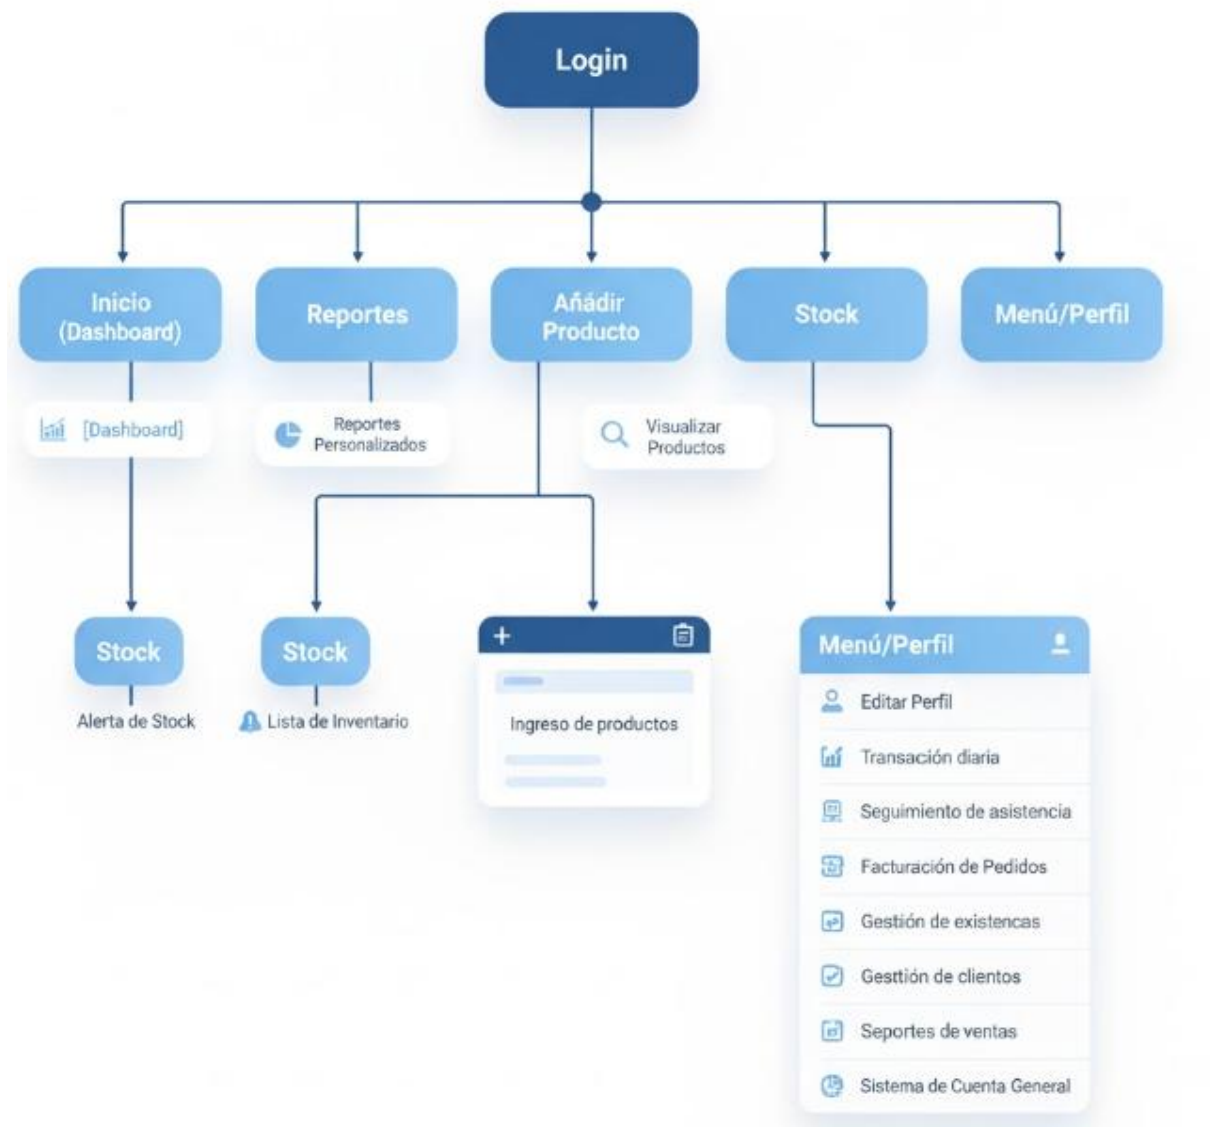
Login

Inicio (Dashboard)

Reportes

Añádir Producto

Stock

Menú/Perfil

[Dashboard]

Reportes Personalizados

Visualizar Productos

Stock

Alerta de Stock

Stock

Lista de Inventario

+

Ingreso de productos

Menú/Perfil

Editar Perfil

Transación diaria

Seguimiento de asistencia

Facturación de Pedidos

Gestión de existencas

Gesttión de clientos

Seportes de ventas

Sistema de Cuenta General